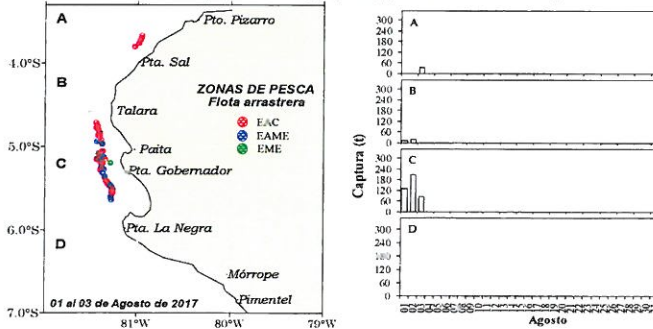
A
Pto. Pizarro
4.0°S
Pta. Sal
B
ZONAS DE PESCA
Flota arrastrera
Talara
EAC
EAME
EME
5.0°S
Paita
C
Pta. Gobernador
6.0°S
Pta. La Negra
D
Mórrope
Pimentel
7.0°S
01 al 03 de Agosto de 2017
81°W
80°W
79°W

Captura (t)
A
300
240
180
120
60
0
B
300
240
180
120
60
0
C
300
240
180
120
60
0
D
300
240
180
120
60
0
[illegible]
Agosto